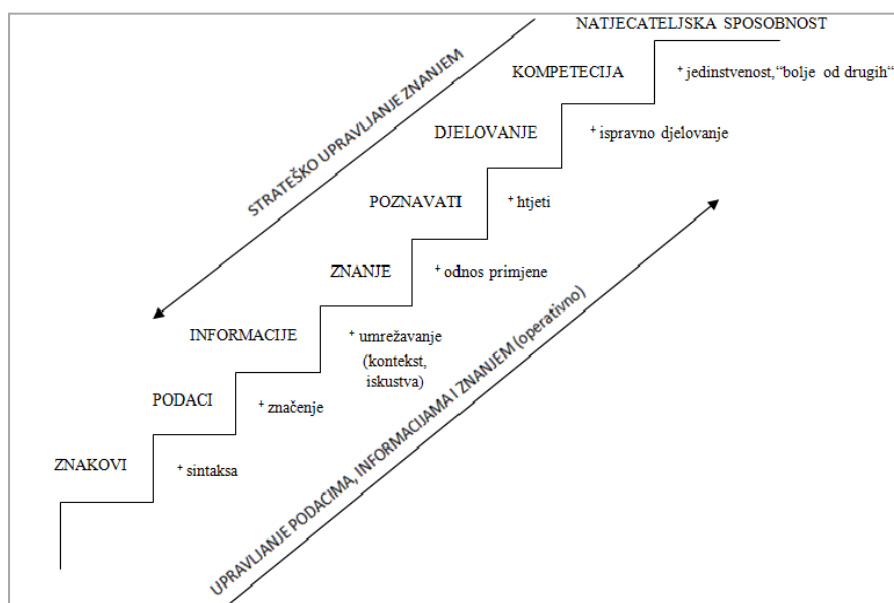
NATJECATELJSKA SPOSOBNOST

KOMPETECIJA

+ jedinstvenost,"bolje od drugih"

STRATEŠKO UPRAVLJANJE ZNANJEM

DJELOVANJE

+ ispravno djelovanje

POZNAVATI

+ htjeti

ZNANJE

+ odnos primjene

INFORMACIJE

+ umrežavanje (kontekst, iskustva)

PODACI

+ značenje

ZNAKOVI

+ sintaksa

UPRAVLJANJE PODACIMA, INFORMACIJAMA I ZNANJEM (operativno)